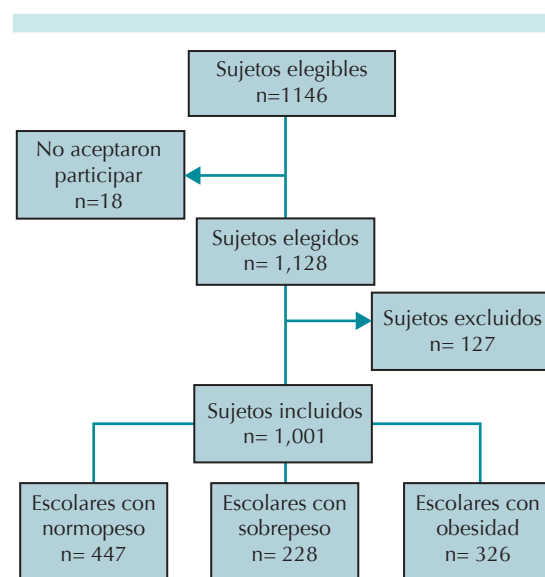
Sujetos elegibles
n=1146

No aceptaron participar
n=18

Sujetos elegidos
n= 1,128

Sujetos excluidos
n= 127

Sujetos incluidos
n= 1,001

Escolares con normopeso
n= 447

Escolares con sobrepeso
n= 228

Escolares con obesidad
n= 326